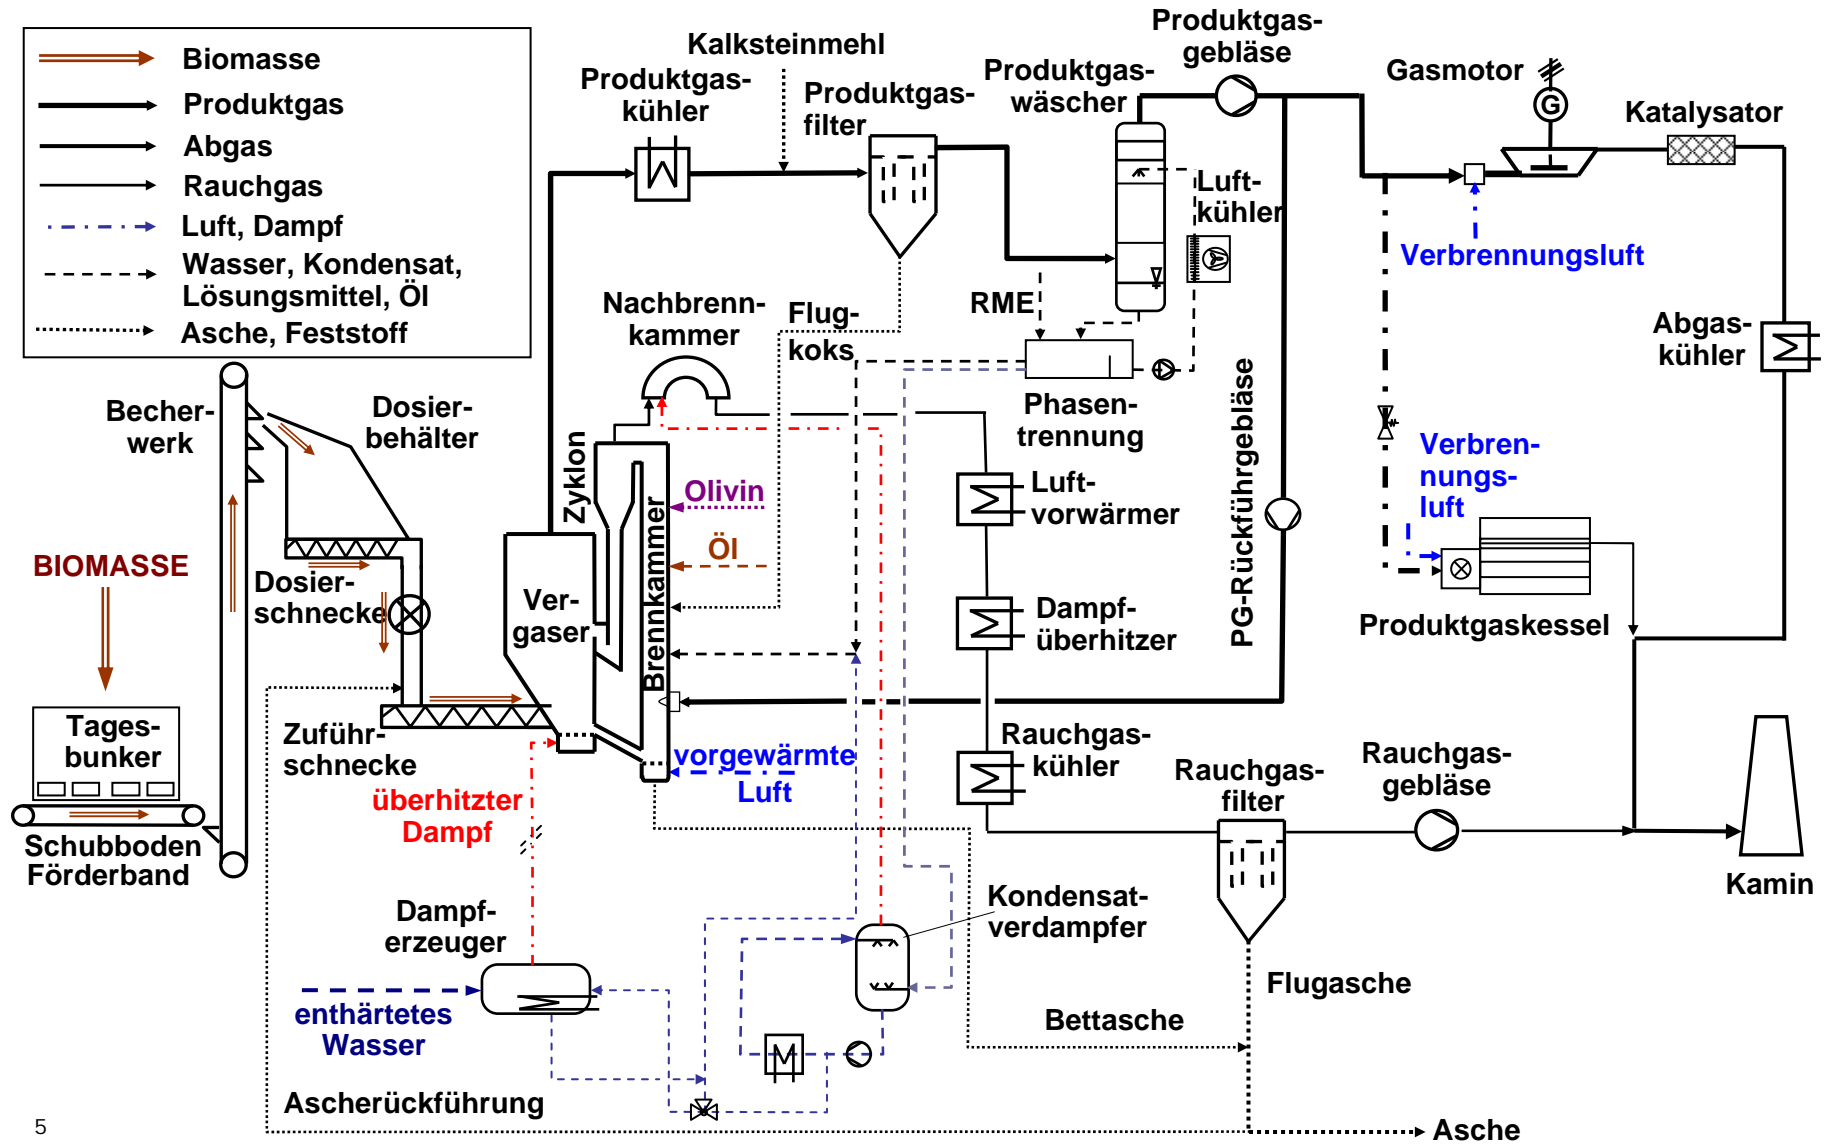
Biomasse
Produktgas
Abgas
Rauchgas
Luft, Dampf
Wasser, Kondensat, Lösungsmittel, Öl
Asche, Feststoff

Kalksteinmehl
Produktgaskühler
Produktgasfilter
Produktgaswäscher
Produktgasgebläse
Gasmotor
G
Katalysator
Luftkühler
Verbrennungsluft
RME
Nachbrennkammer
Flugkoks
Phasentrennung
Abgaskühler
Becherwerk
Dosierbehälter
Zyklon
Olivin
Öl
Luftvorwärmer
PG-Rückführgebläse
Verbrennungsluft
BIOMASSE
Dosierschnecke
Vergaser
Brennkammer
Dampfüberhitzer
Produktgaskessel
Tagesbunker
Zuführschnecke
vorgewärmte Luft
Rauchgaskühler
Rauchgasfilter
Rauchgasgebläse
Schubboden Förderband
überhitzter Dampf
Kamin
Dampferzeuger
Kondensatverdampfer
Flugasche
enthärtetes Wasser
Bettasche
Ascherückführung
Asche
5